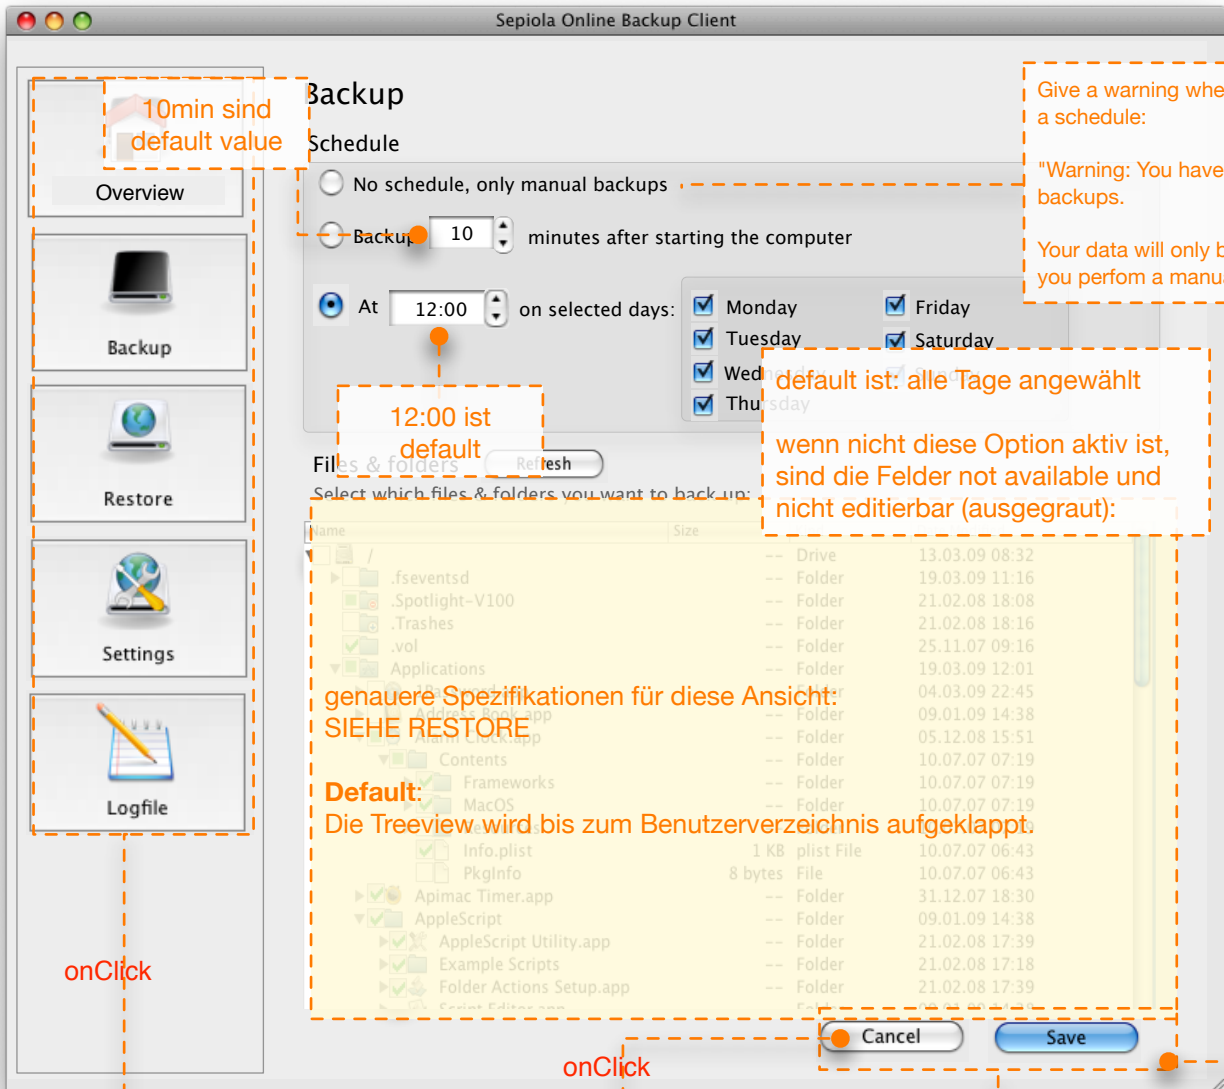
Sepiola Online Backup Client

10min sind default value

Overview

Backup

Restore

Settings

Logfile

Backup

Schedule

No schedule, only manual backups

Backup 10 minutes after starting the computer

At 12:00 on selected days:

Monday
Tuesday
Wed
Thu
Friday
Saturday

12:00 ist default

Give a warning whe a schedule:

"Warning: You have backups.

Your data will only b you perfom a manu

default ist: alle Tage angewählt

wenn nicht diese Option aktiv ist, sind die Felder not available und nicht editierbar (ausgegraut):

Files & folders Refresh

Select which files & folders you want to back up:

| Name | Size | | |
|---|---|---|---|
| / | -- | Drive | 13.03.09 08:32 |
| .fseventsd | -- | Folder | 19.03.09 11:16 |
| .Spotlight-V100 | -- | Folder | 21.02.08 18:08 |
| .Trashes | -- | Folder | 21.02.08 18:16 |
| .vol | -- | Folder | 25.11.07 09:16 |
| Applications | -- | Folder | 19.03.09 12:01 |
| | -- | | 04.03.09 22:45 |
| Address Book.app | -- | Folder | 09.01.09 14:38 |
| Alarm Clock.app | -- | Folder | 05.12.08 15:51 |
| Contents | -- | Folder | 10.07.07 07:19 |
| Frameworks | -- | Folder | 10.07.07 07:19 |
| MacOS | -- | Folder | 10.07.07 07:19 |
| | -- | | |
| Info.plist | 1 KB | plist File | 10.07.07 06:43 |
| PkgInfo | 8 bytes | File | 10.07.07 06:43 |
| Apimac Timer.app | -- | Folder | 31.12.07 18:30 |
| AppleScript | -- | Folder | 09.01.09 14:38 |
| AppleScript Utility.app | -- | Folder | 21.02.08 17:39 |
| Example Scripts | -- | Folder | 21.02.08 17:18 |
| Folder Actions Setup.app | -- | Folder | 21.02.08 17:39 |

genauere Spezifikationen für diese Ansicht:
SIEHE RESTORE

**Default:**
Die Treeview wird bis zum Benutzerverzeichnis aufgeklappt.

onClick

Cancel

Save

onClick